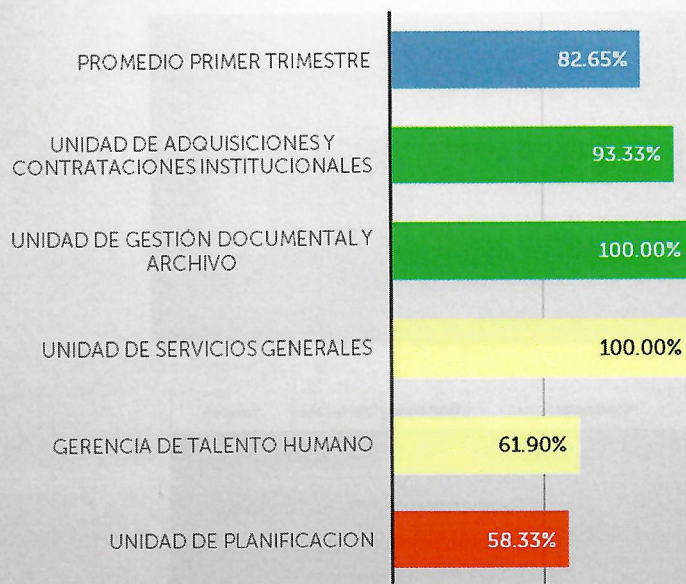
PROMEDIO PRIMER TRIMESTRE 82.65%

UNIDAD DE ADQUISICIONES Y CONTRATACIONES INSTITUCIONALES 93.33%

UNIDAD DE GESTIÓN DOCUMENTAL Y ARCHIVO 100.00%

UNIDAD DE SERVICIOS GENERALES 100.00%

GERENCIA DE TALENTO HUMANO 61.90%

UNIDAD DE PLANIFICACION 58.33%